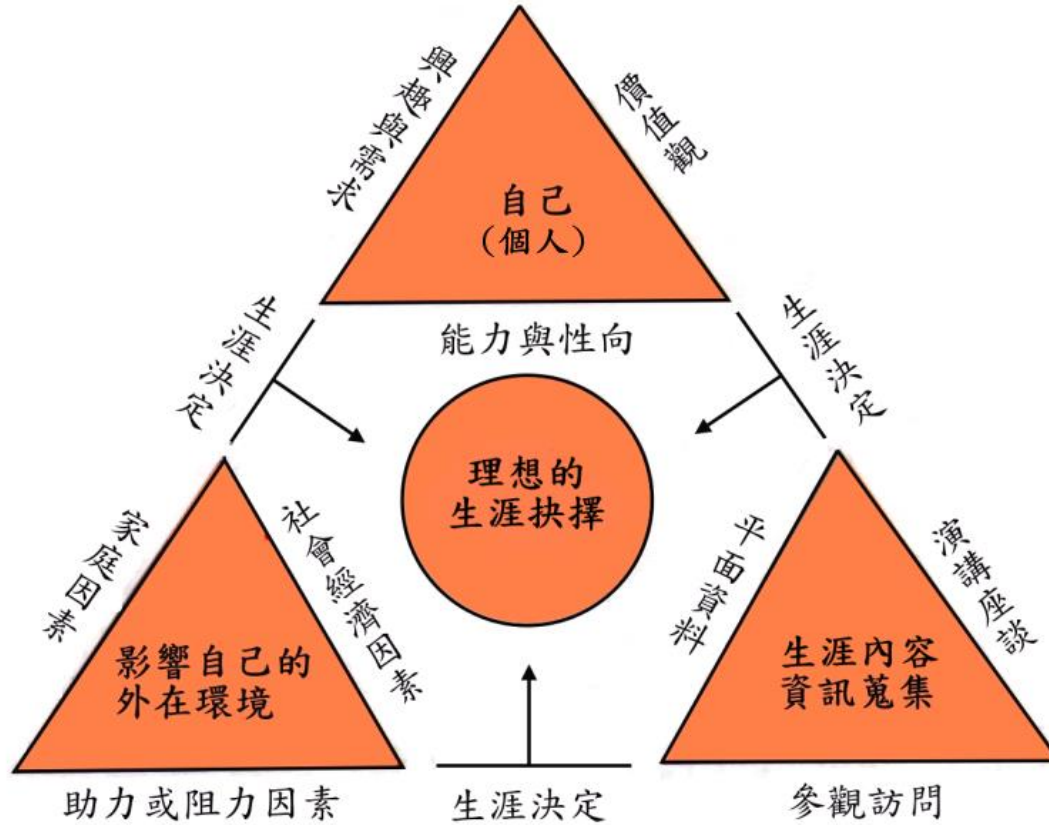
興趣與需求

價值觀

自己
（個人）

能力與性向

生涯決定

生涯決定

理想的
生涯抉擇

家庭因素

社會經濟因素

影響自己的
外在環境

助力或阻力因素

生涯決定

平面資料

演講座談

生涯內容
資訊蒐集

參觀訪問